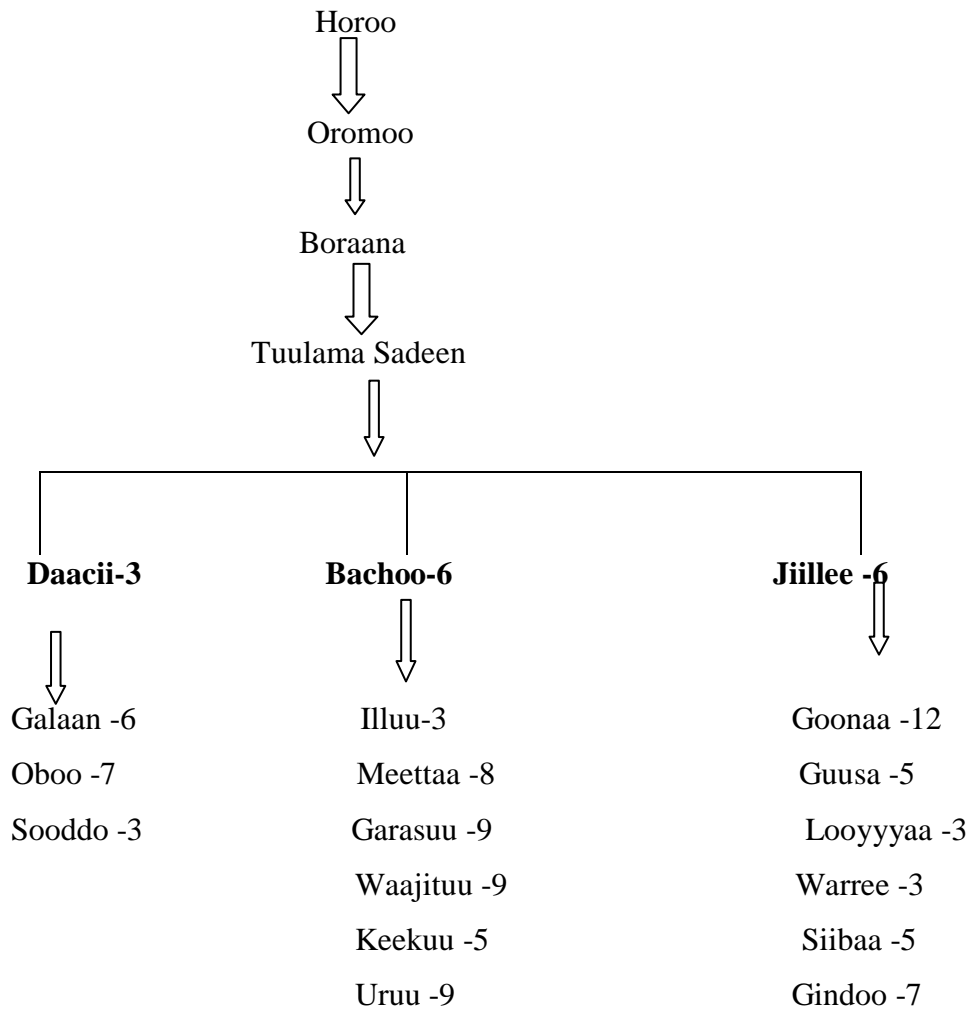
Horoo

Oromoo

Boraana

Tuulama Sadeen

**Daacii-3**

Galaan -6
Oboo -7
Sooddo -3

**Bachoo-6**

Illuu-3
Meettaa -8
Garasuu -9
Waajituu -9
Keekuu -5
Uruu -9

**Jiillee -6**

Goonaa -12
Guusa -5
Looyyyaa -3
Warree -3
Siibaa -5
Gindoo -7